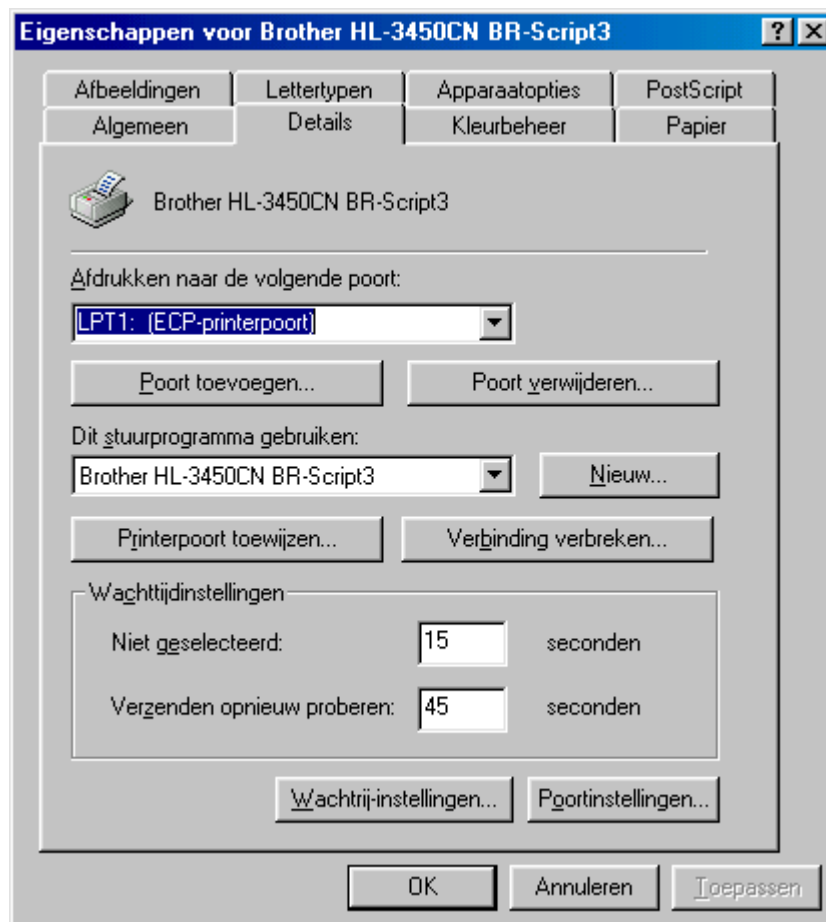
Eigenschappen voor Brother HL-3450CN BR-Script3

?
X

Afbeeldingen
Lettertypen
Apparaatopties
PostScript
Algemeen
Details
Kleurbeheer
Papier

Brother HL-3450CN BR-Script3

Afdrukken naar de volgende poort:

LPT1: (ECP-printerpoort)

Poort toevoegen...
Poort verwijderen...

Dit stuurprogramma gebruiken:

Brother HL-3450CN BR-Script3

Nieuw...

Printerpoort toewijzen...
Verbinding verbreken...

Wachttijdinstellingen

Niet geselecteerd: 15 seconden

Verzenden opnieuw proberen: 45 seconden

Wachtrij-instellingen...
Poortinstellingen...

OK
Annuleren
Toepassen